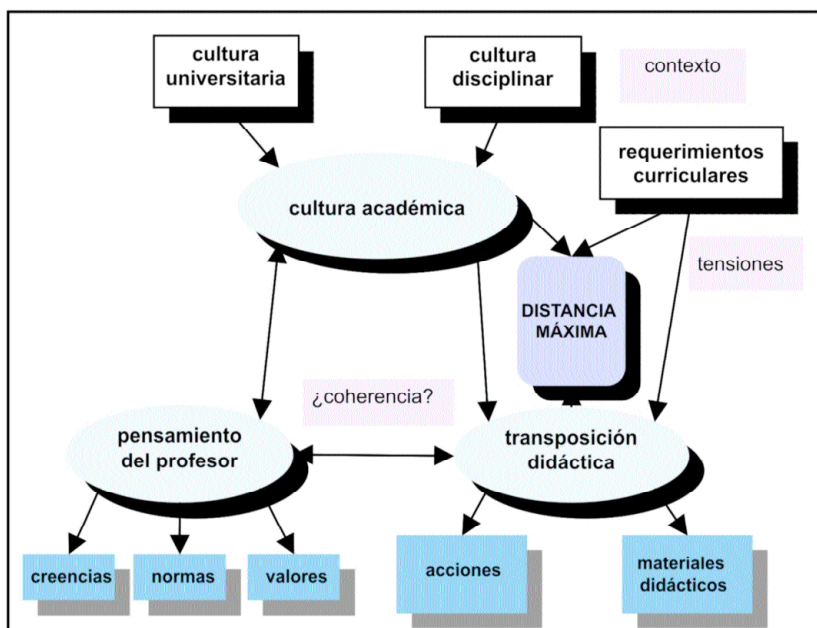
cultura universitaria

cultura disciplinar

contexto

requerimientos curriculares

cultura académica

tensiones

DISTANCIA MÁXIMA

¿coherencia?

pensamiento del profesor

transposición didáctica

creencias

normas

valores

acciones

materiales didácticos